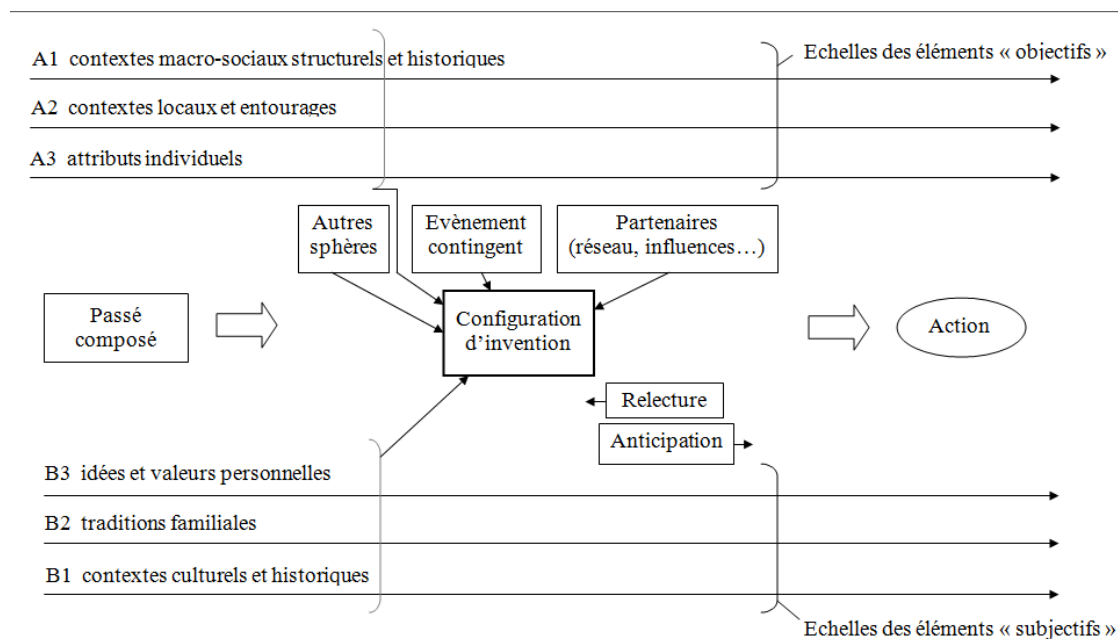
A1 contextes macro-sociaux structurels et historiques

Echelles des éléments « objectifs »

A2 contextes locaux et entourages

A3 attributs individuels

Autres sphères

Evènement contingent

Partenaires (réseau, influences…)

Passé composé

Configuration d'invention

Action

Relecture

Anticipation

B3 idées et valeurs personnelles

B2 traditions familiales

B1 contextes culturels et historiques

Echelles des éléments « subjectifs »